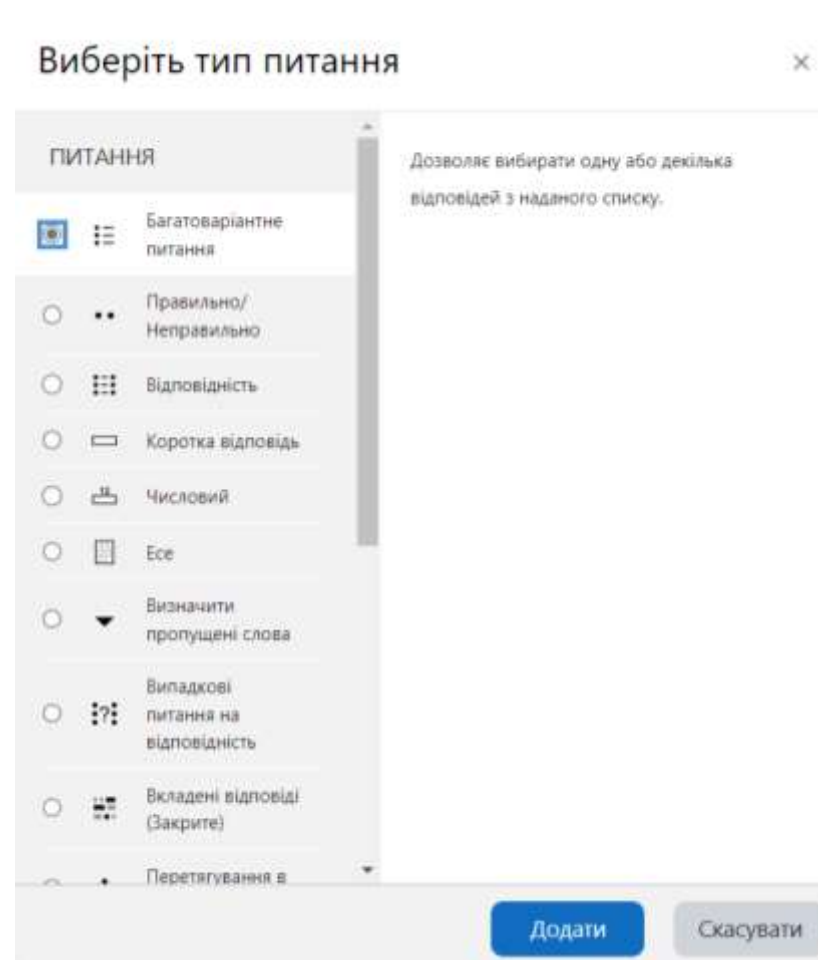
Виберіть тип питання

×

ПИТАННЯ

Багатоваріантне питання

Правильно/ Неправильно

Відповідність

Коротка відповідь

Числовий

Есе

Визначити пропущені слова

Випадкові питання на відповідність

Вкладені відповіді (Закрите)

Перетягування в

Дозволяє вибирати одну або декілька відповідей з наданого списку.

Додати

Скасувати